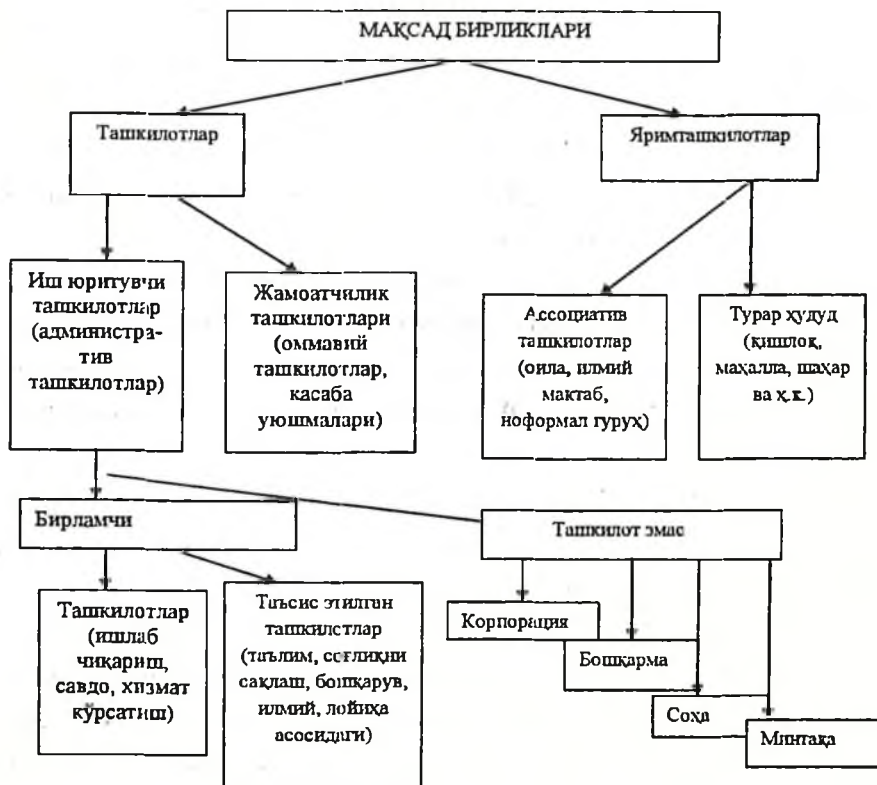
МАҚСАД БИРЛИКЛАРИ

Ташкилотлар

Яримташкилотлар

Иш юритувчи ташкилотлар (административ ташкилотлар)

Жамоатчилик ташкилотлари (оммавий ташкилотлар, касаба уюшмалари)

Ассоциатив ташкилотлар (оила, илмий мактаб, норасмий гуруҳ)

Турар ҳудуд (қишлоқ, маҳалла, шаҳар ва ҳ.к.)

Бирламчи

Ташкилот эмас

Ташкилотлар (ишлаб чиқариш, савдо, хизмат кўрсатиш)

Таъсис этилган ташкилотлар (таълим, соғлиқни сақлаш, бошқарув, илмий, лойиҳа асосидаги)

Корпорация

Бошқарма

Соҳа

Минтақа